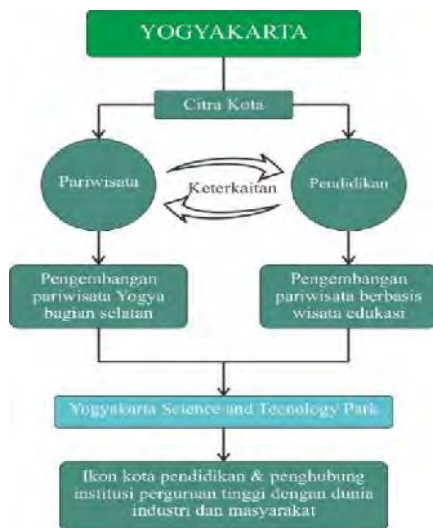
YOGYAKARTA

Citra Kota

Pariwisata

Keterkaitan

Pendidikan

Pengembangan pariwisata Yogya bagian selatan

Pengembangan pariwisata berbasis wisata edukasi

Yogyakarta Science and Tecnology Park

Ikon kota pendidikan & penghubung institusi perguruan tinggi dengan dunia industri dan masyarakat